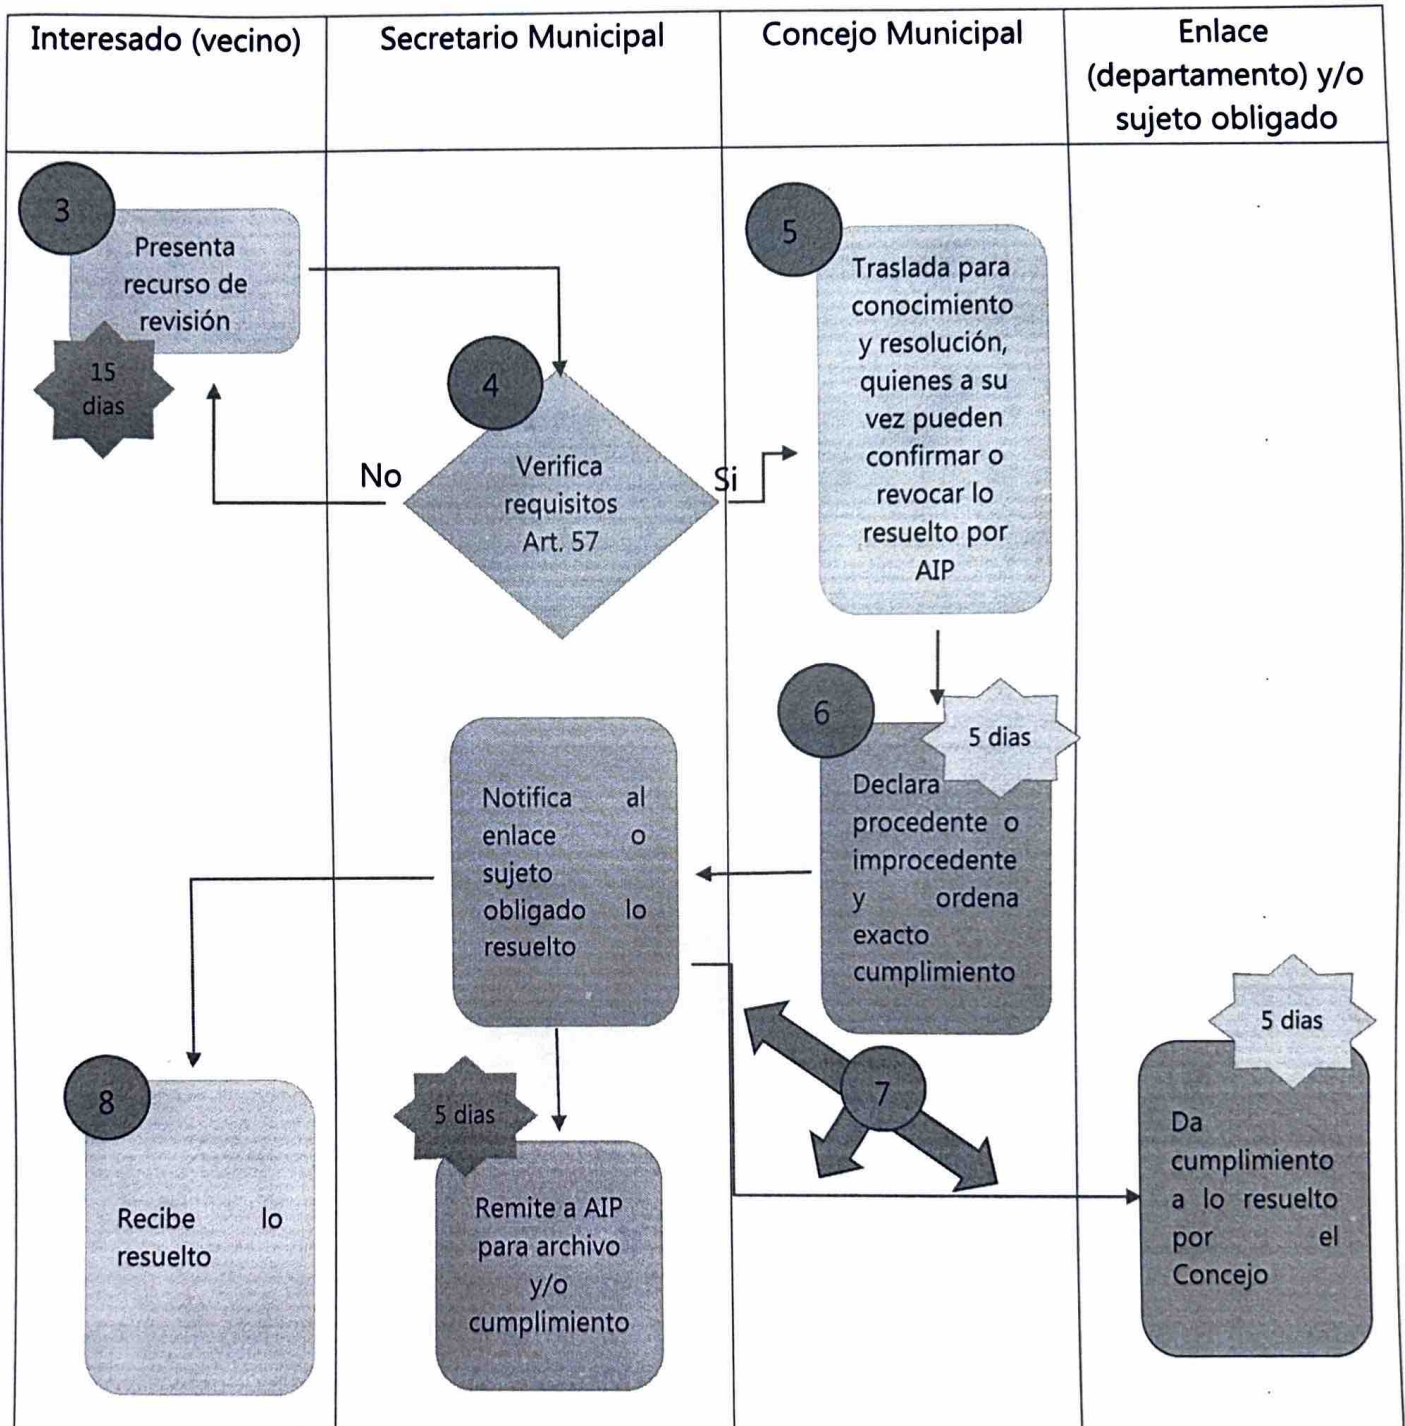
| Interesado (vecino) | Secretario Municipal | Concejo Municipal | Enlace (departamento) y/o sujeto obligado |
|---|---|---|---|

3

Presenta recurso de revisión

15 dias

4

Verifica requisitos Art. 57

No

Si

5

Traslada para conocimiento y resolución, quienes a su vez pueden confirmar o revocar lo resuelto por AIP

6

5 dias

Declara procedente o improcedente y ordena exacto cumplimiento

Notifica al enlace o sujeto obligado lo resuelto

7

5 dias

Da cumplimiento a lo resuelto por el Concejo

8

Recibe lo resuelto

5 dias

Remite a AIP para archivo y/o cumplimiento